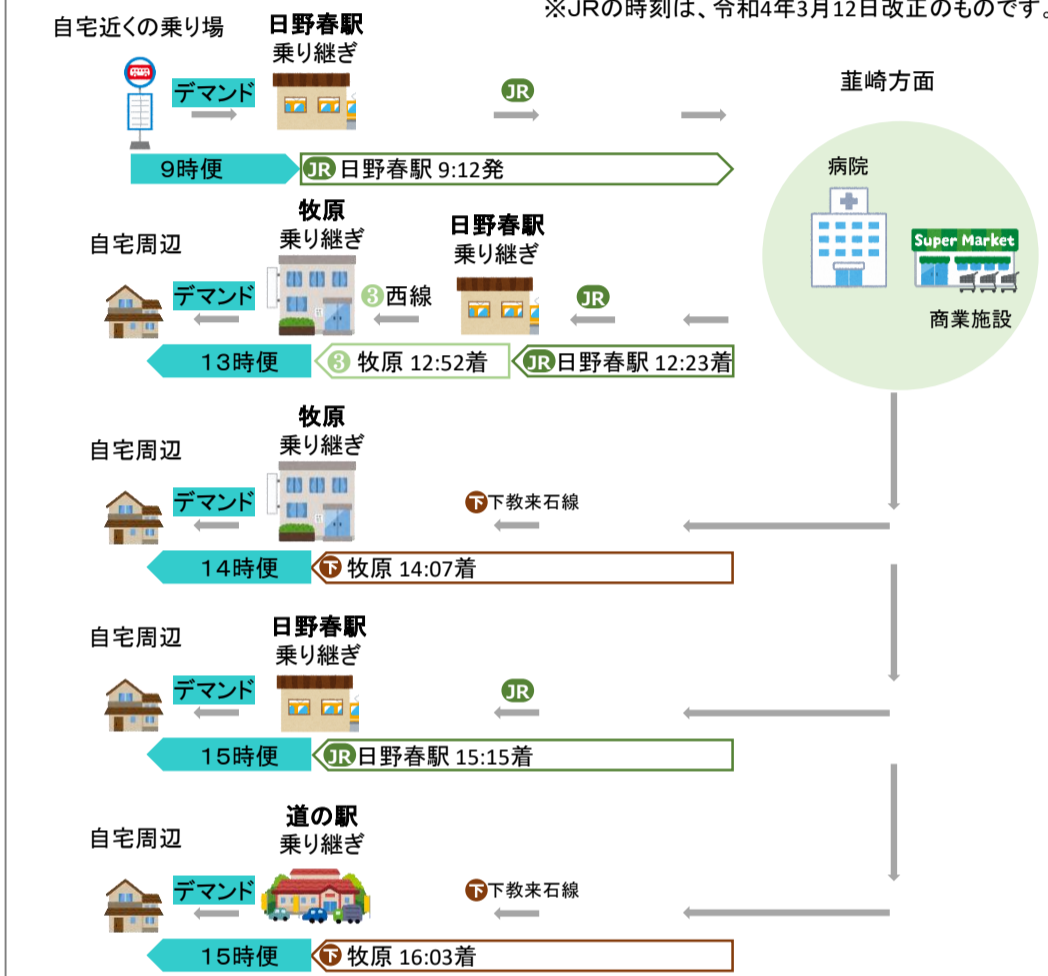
※JRの時刻は、令和4年3月12日改正のものです。

自宅近くの乗り場
日野春駅
乗り継ぎ
デマンド
JR
韮崎方面
9時便
JR 日野春駅 9:12発

病院
Super Market
商業施設

自宅周辺
牧原
乗り継ぎ
日野春駅
乗り継ぎ
デマンド
③西線
JR
13時便
③ 牧原 12:52着
JR 日野春駅 12:23着

自宅周辺
牧原
乗り継ぎ
デマンド
下 下教来石線
14時便
下 牧原 14:07着

自宅周辺
日野春駅
乗り継ぎ
デマンド
JR
15時便
JR 日野春駅 15:15着

自宅周辺
道の駅
乗り継ぎ
デマンド
下 下教来石線
15時便
下 牧原 16:03着